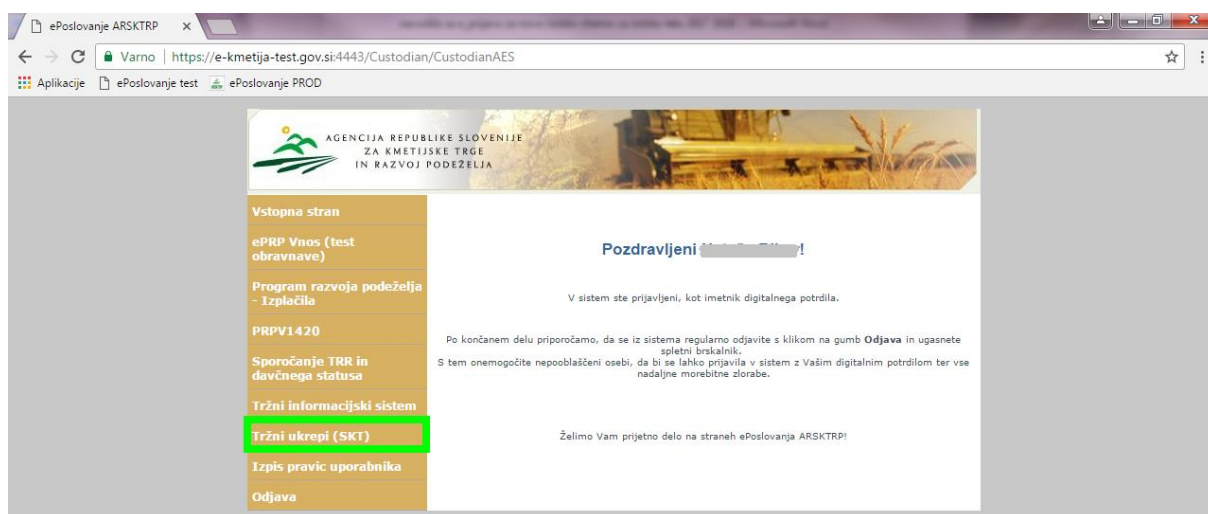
ePoslovanje ARSKTRP

Varno | https://e-kmetija-test.gov.si:4443/Custodian/CustodianAES

Aplikacije ePoslovanje test ePoslovanje PROD

AGENCIJA REPUBLIKE SLOVENIJE ZA KMETIJSKE TRGE IN RAZVOJ PODEŽELJA

Vstopna stran

ePRP Vnos (test obravnave)

Program razvoja podeželja - Izplačila

PRPV1420

Sporočanje TRR in davčnega statusa

Tržni informacijski sistem

Tržni ukrepi (SKT)

Izpis pravic uporabnika

Odjava

Pozdravljeni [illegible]!

V sistem ste prijavljeni, kot imetnik digitalnega potrdila.

Po končanem delu priporočamo, da se iz sistema regularno odjavite s klikom na gumb **Odjava** in ugasnete spletni brskalnik.
S tem onemogočite nepooblaščeni osebi, da bi se lahko prijavila v sistem z Vašim digitalnim potrdilom ter vse nadaljne morebitne zlorabe.

Želimo Vam prijetno delo na straneh ePoslovanja ARSKTRP!